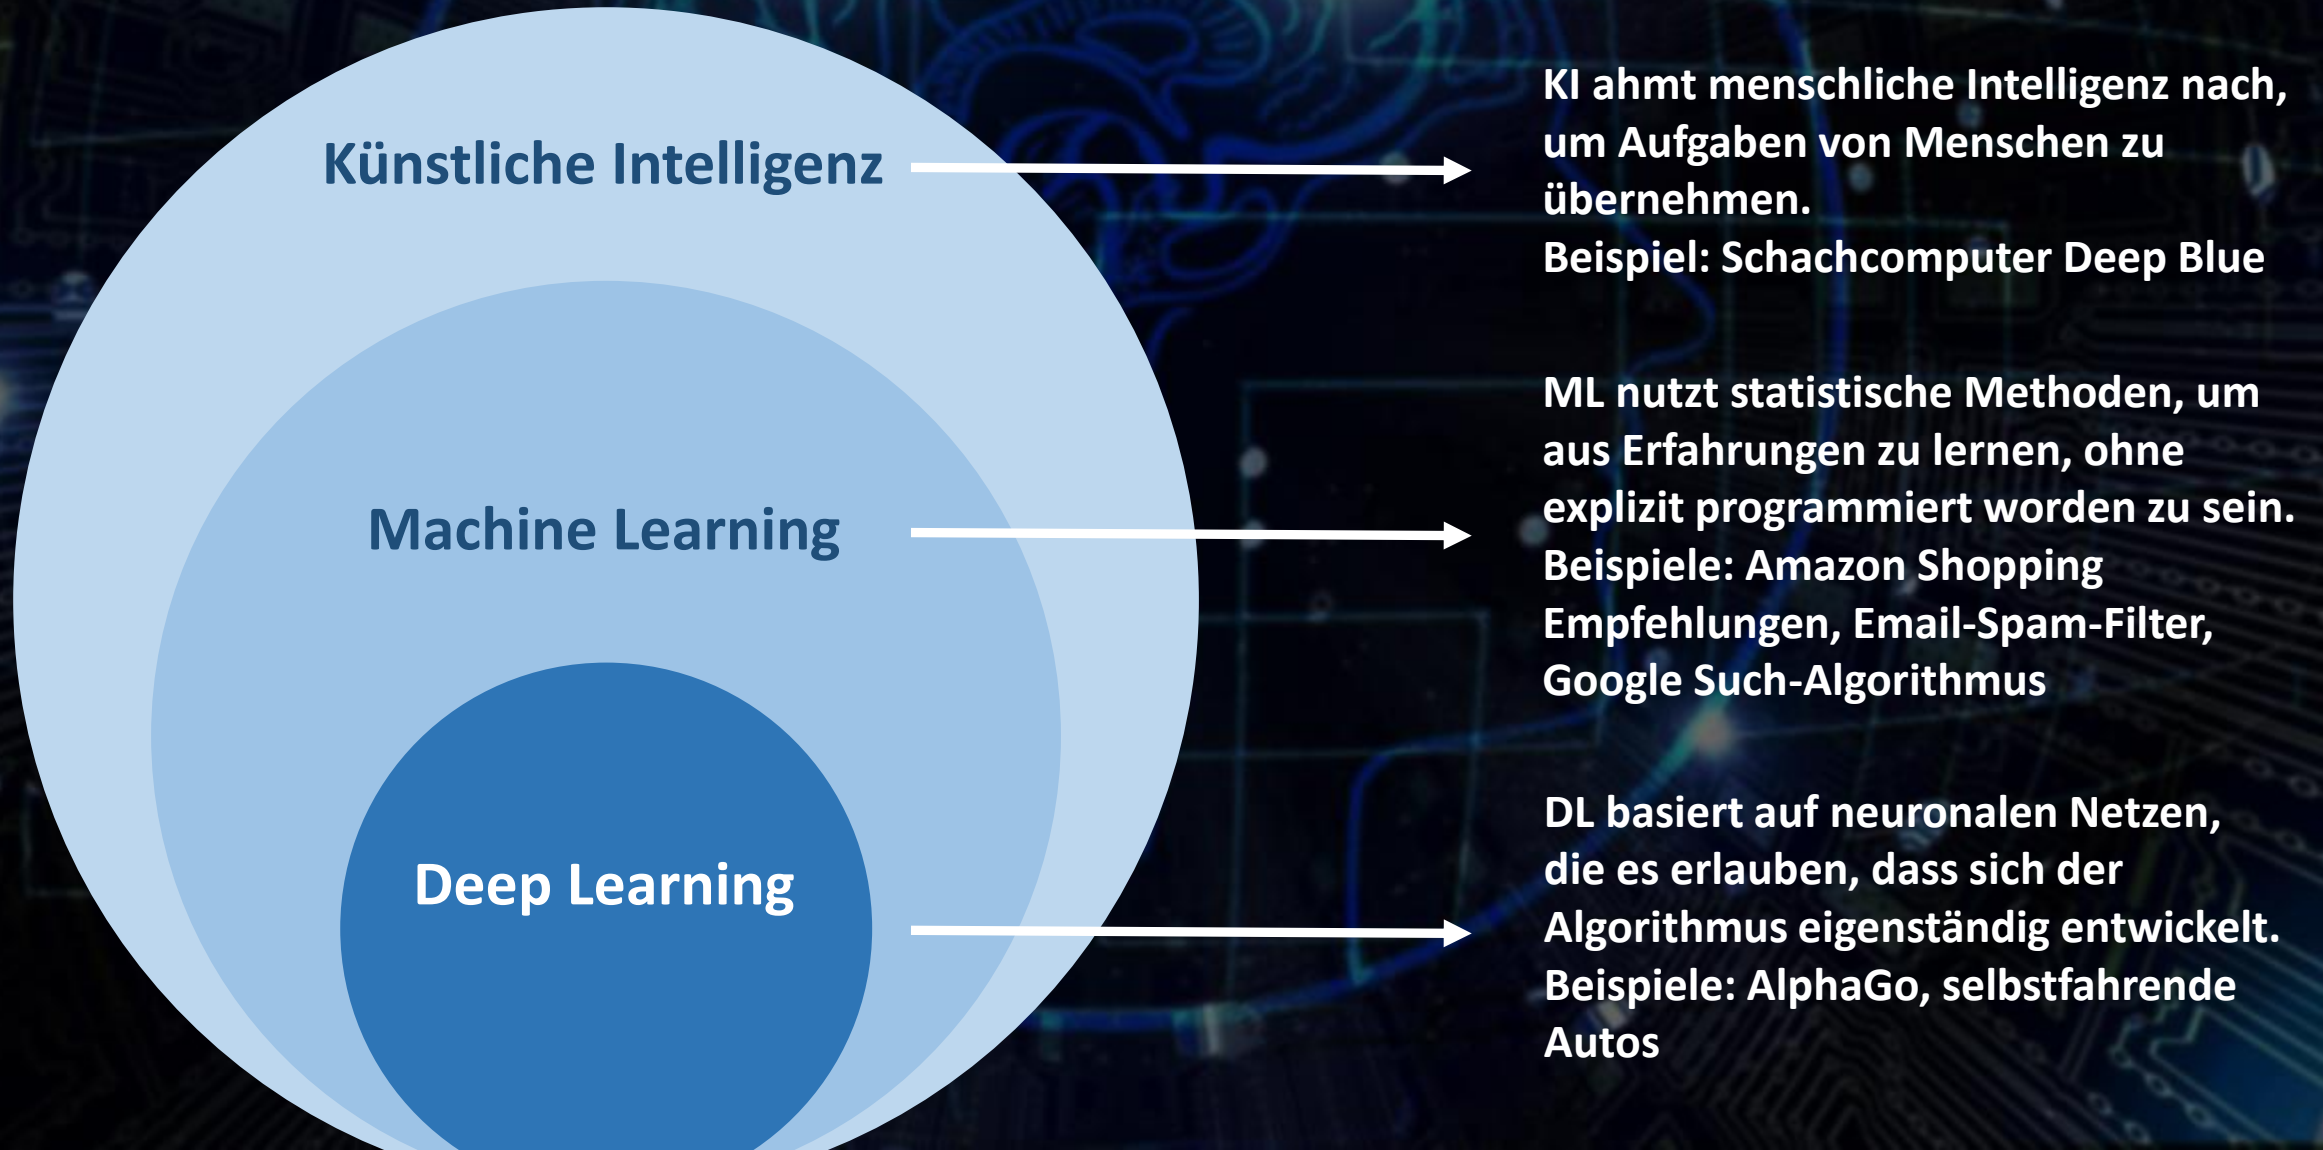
Künstliche Intelligenz

KI ahmt menschliche Intelligenz nach, um Aufgaben von Menschen zu übernehmen.
Beispiel: Schachcomputer Deep Blue

Machine Learning

ML nutzt statistische Methoden, um aus Erfahrungen zu lernen, ohne explizit programmiert worden zu sein.
Beispiele: Amazon Shopping Empfehlungen, Email-Spam-Filter, Google Such-Algorithmus

Deep Learning

DL basiert auf neuronalen Netzen, die es erlauben, dass sich der Algorithmus eigenständig entwickelt.
Beispiele: AlphaGo, selbstfahrende Autos